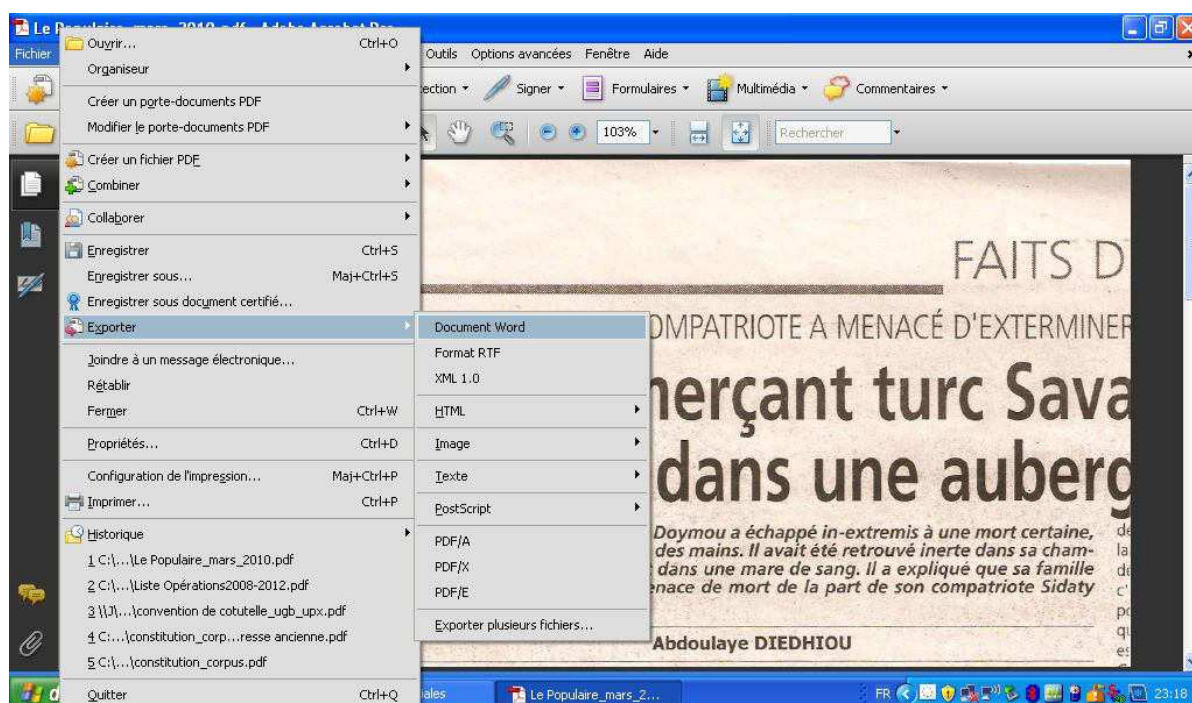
Le P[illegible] mars 2010.pdf - Adobe Acrobat Pro

Fichier

Ouvrir... Ctrl+O
Organiseur
Créer un porte-documents PDF
Modifier le porte-documents PDF
Créer un fichier PDF
Combiner
Collaborer
Enregistrer Ctrl+S
Enregistrer sous... Maj+Ctrl+S
Enregistrer sous document certifié...
Exporter
Joindre à un message électronique...
Rétablir
Fermer Ctrl+W
Propriétés... Ctrl+D
Configuration de l'impression... Maj+Ctrl+P
Imprimer... Ctrl+P
Historique
1 C:\...\Le Populaire_mars_2010.pdf
2 C:\...\Liste Opérations2008-2012.pdf
3 \\J\...\convention de cotutelle_ugb_upx.pdf
4 C:\...\constitution_corp...resse ancienne.pdf
5 C:\...\constitution_corpus.pdf
Quitter Ctrl+Q

Document Word
Format RTF
XML 1.0
HTML
Image
Texte
PostScript
PDF/A
PDF/X
PDF/E
Exporter plusieurs fichiers...

Outils Options avancées Fenêtre Aide

ection Signer Formulaires Multimédia Commentaires

103% Rechercher

FAITS D

OMPATRIOTE A MENACÉ D'EXTERMINER

merçant turc Sava
dans une auberg

Doymou a échappé in-extremis à une mort certaine, des mains. Il avait été retrouvé inerte dans sa chamdans une mare de sang. Il a expliqué que sa famille enace de mort de la part de son compatriote Sidaty

Abdoulaye DIEDHIOU

ales Le Populaire_mars_2... FR 23:18